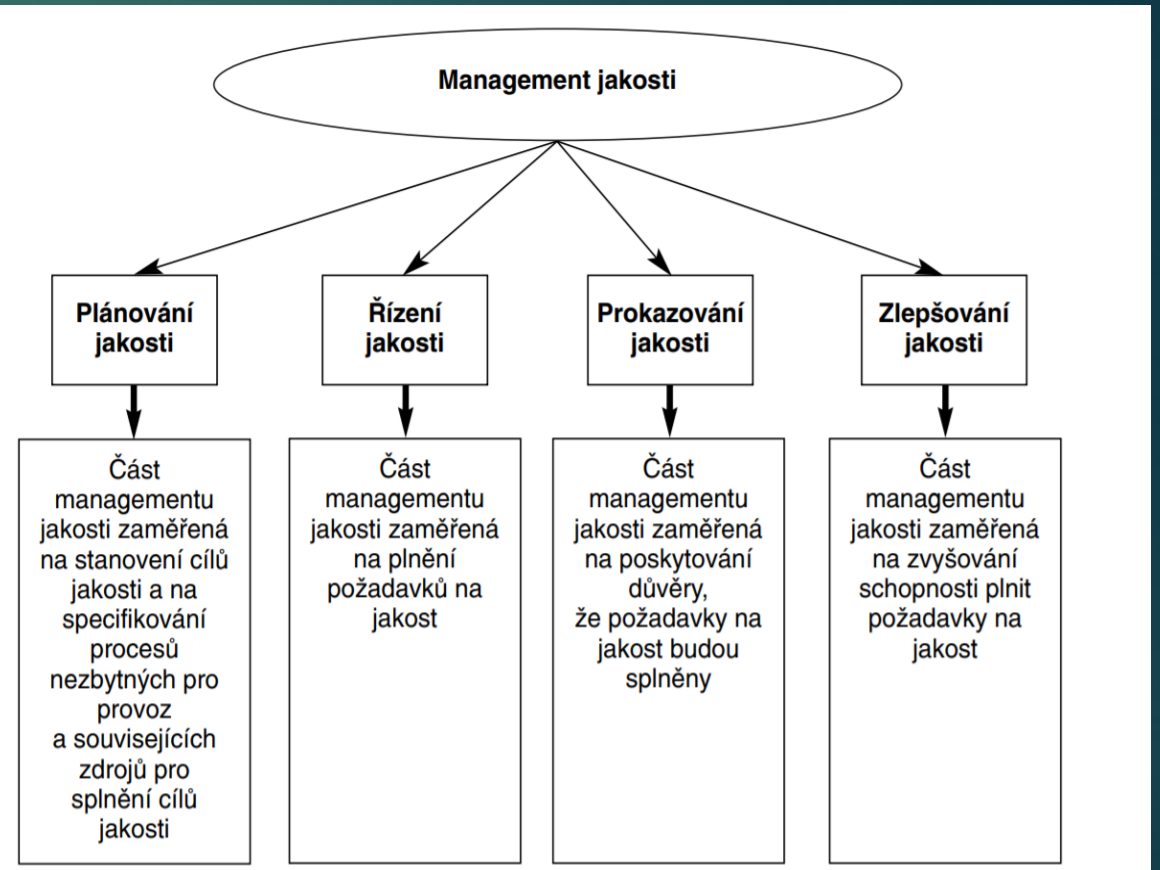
Management jakosti

Plánování jakosti

Řízení jakosti

Prokazování jakosti

Zlepšování jakosti

Část managementu jakosti zaměřená na stanovení cílů jakosti a na specifikování procesů nezbytných pro provoz a souvisejících zdrojů pro splnění cílů jakosti

Část managementu jakosti zaměřená na plnění požadavků na jakost

Část managementu jakosti zaměřená na poskytování důvěry, že požadavky na jakost budou splněny

Část managementu jakosti zaměřená na zvyšování schopnosti plnit požadavky na jakost